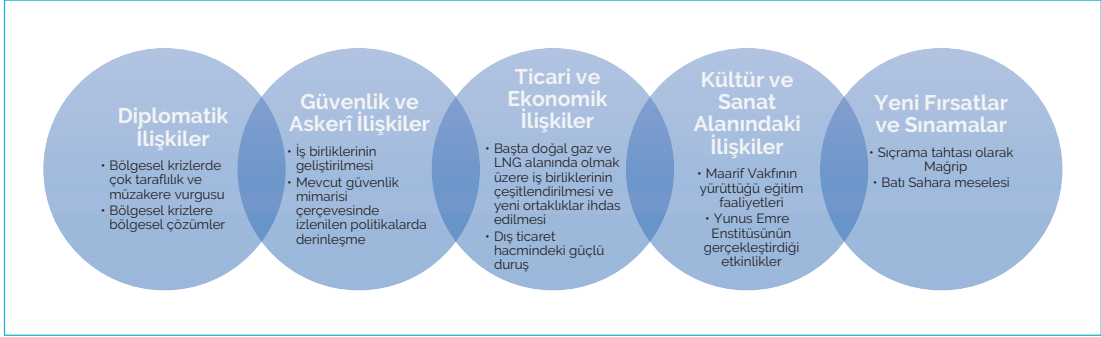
Diplomatik İlişkiler

• Bölgesel krizlerde çok taraflılık ve müzakere vurgusu
• Bölgesel krizlere bölgesel çözümler

Güvenlik ve Askerî İlişkiler

• İş birliklerinin geliştirilmesi
• Mevcut güvenlik mimarisi çerçevesinde izlenilen politikalarda derinleşme

Ticari ve Ekonomik İlişkiler

• Başta doğal gaz ve LNG alanında olmak üzere iş birliklerinin çeşitlendirilmesi ve yeni ortaklıklar ihdas edilmesi
• Dış ticaret hacmindeki güçlü duruş

Kültür ve Sanat Alanındaki İlişkiler

• Maarif Vakfının yürüttüğü eğitim faaliyetleri
• Yunus Emre Enstitüsünün gerçekleştirdiği etkinlikler

Yeni Fırsatlar ve Sınamalar

• Sıçrama tahtası olarak Mağrip
• Batı Sahara meselesi